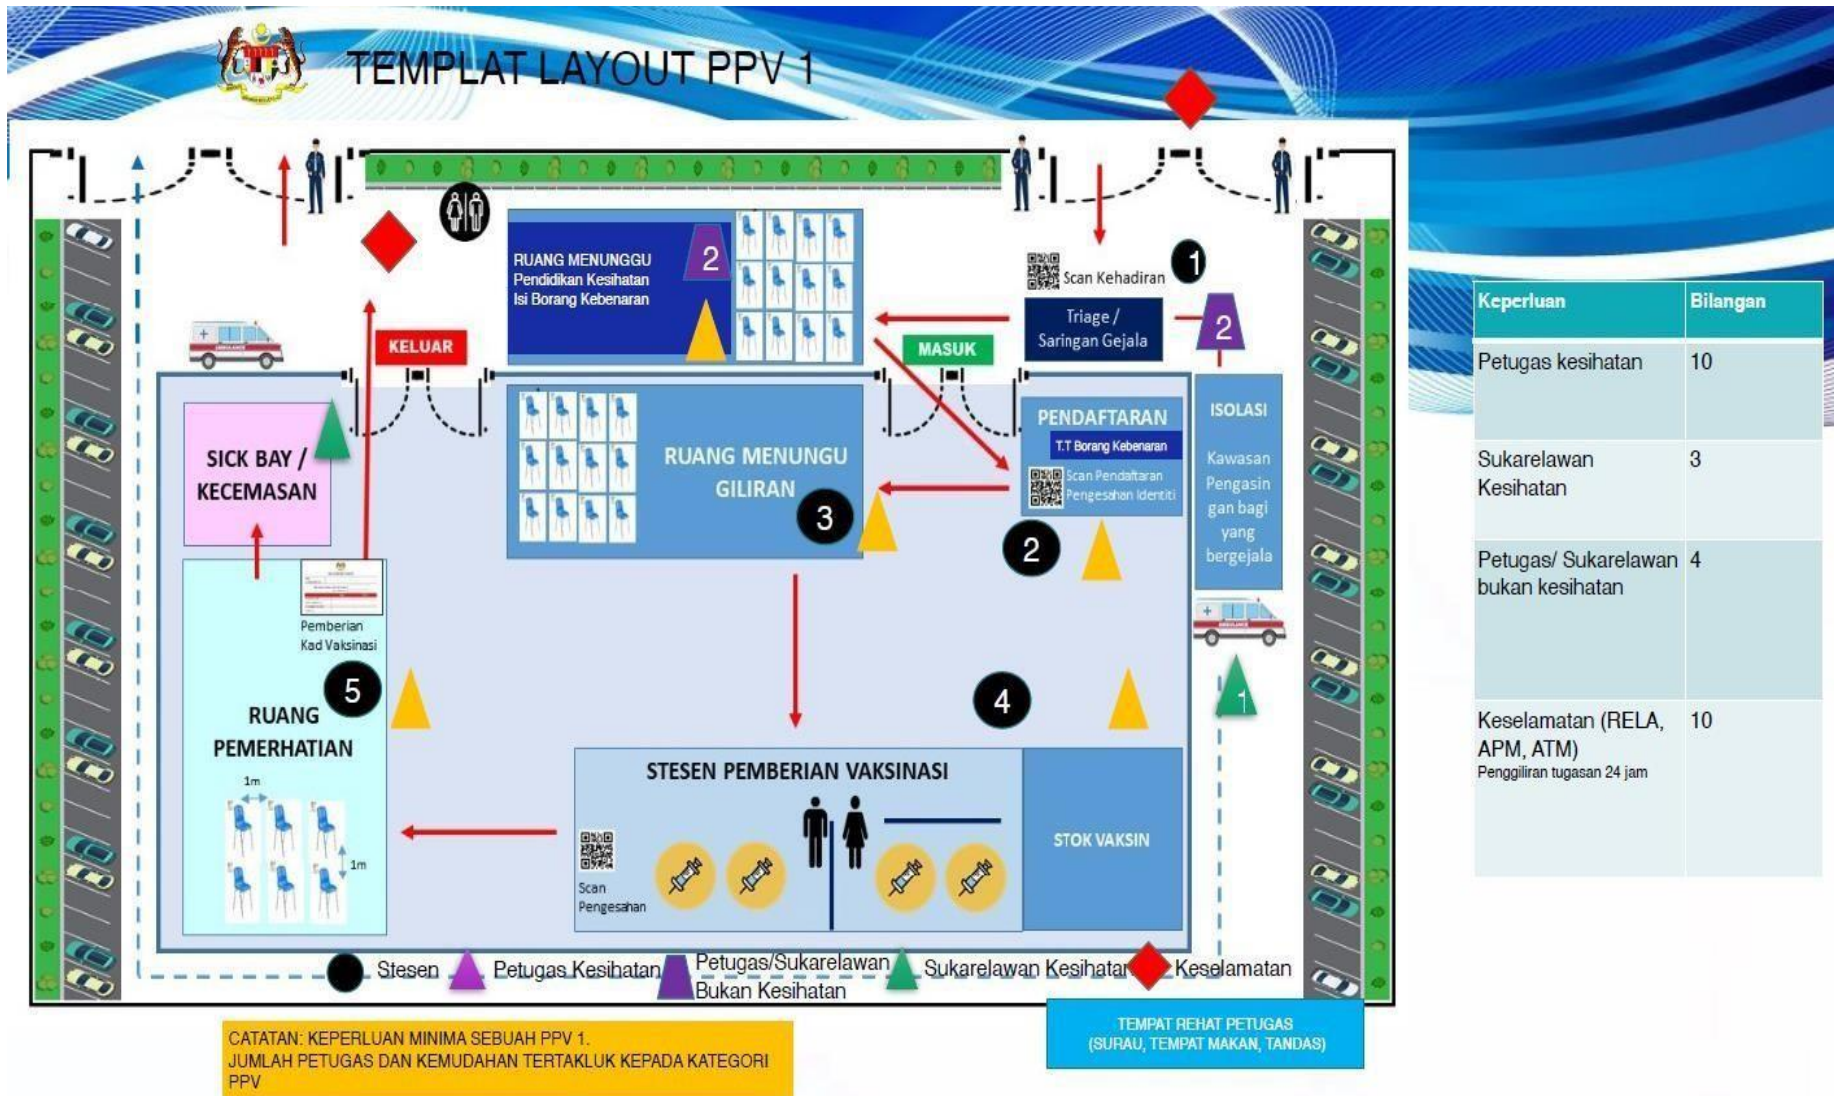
TEMPLAT LAYOUT PPV 1

RUANG MENUNGGU
Pendidikan Kesihatan
Isi Borang Kebenaran
2

Scan Kehadiran
1
Triage / Saringan Gejala
2

KELUAR
MASUK

SICK BAY / KECEMASAN

RUANG MENUNGU GILIRAN
3

PENDAFTARAN
T.T Borang Kebenaran
Scan Pendaftaran Pengesahan Identiti
2

ISOLASI
Kawasan Pengasingan bagi yang bergejala

Pemberian Kad Vaksinasi
5
RUANG PEMERHATIAN
1m
1m

4

STESEN PEMBERIAN VAKSINASI
Scan Pengesahan
STOK VAKSIN

1

Stesen Petugas Kesihatan Petugas/Sukarelawan Bukan Kesihatan Sukarelawan Kesihatan Keselamatan

CATATAN: KEPERLUAN MINIMA SEBUAH PPV 1.
JUMLAH PETUGAS DAN KEMUDAHAN TERTAKLUK KEPADA KATEGORI PPV

TEMPAT REHAT PETUGAS
(SURAU, TEMPAT MAKAN, TANDAS)

| Keperluan | Bilangan |
|---|---|
| Petugas kesihatan | 10 |
| Sukarelawan Kesihatan | 3 |
| Petugas/ Sukarelawan bukan kesihatan | 4 |
| Keselamatan (RELA, APM, ATM) Penggiliran tugasan 24 jam | 10 |